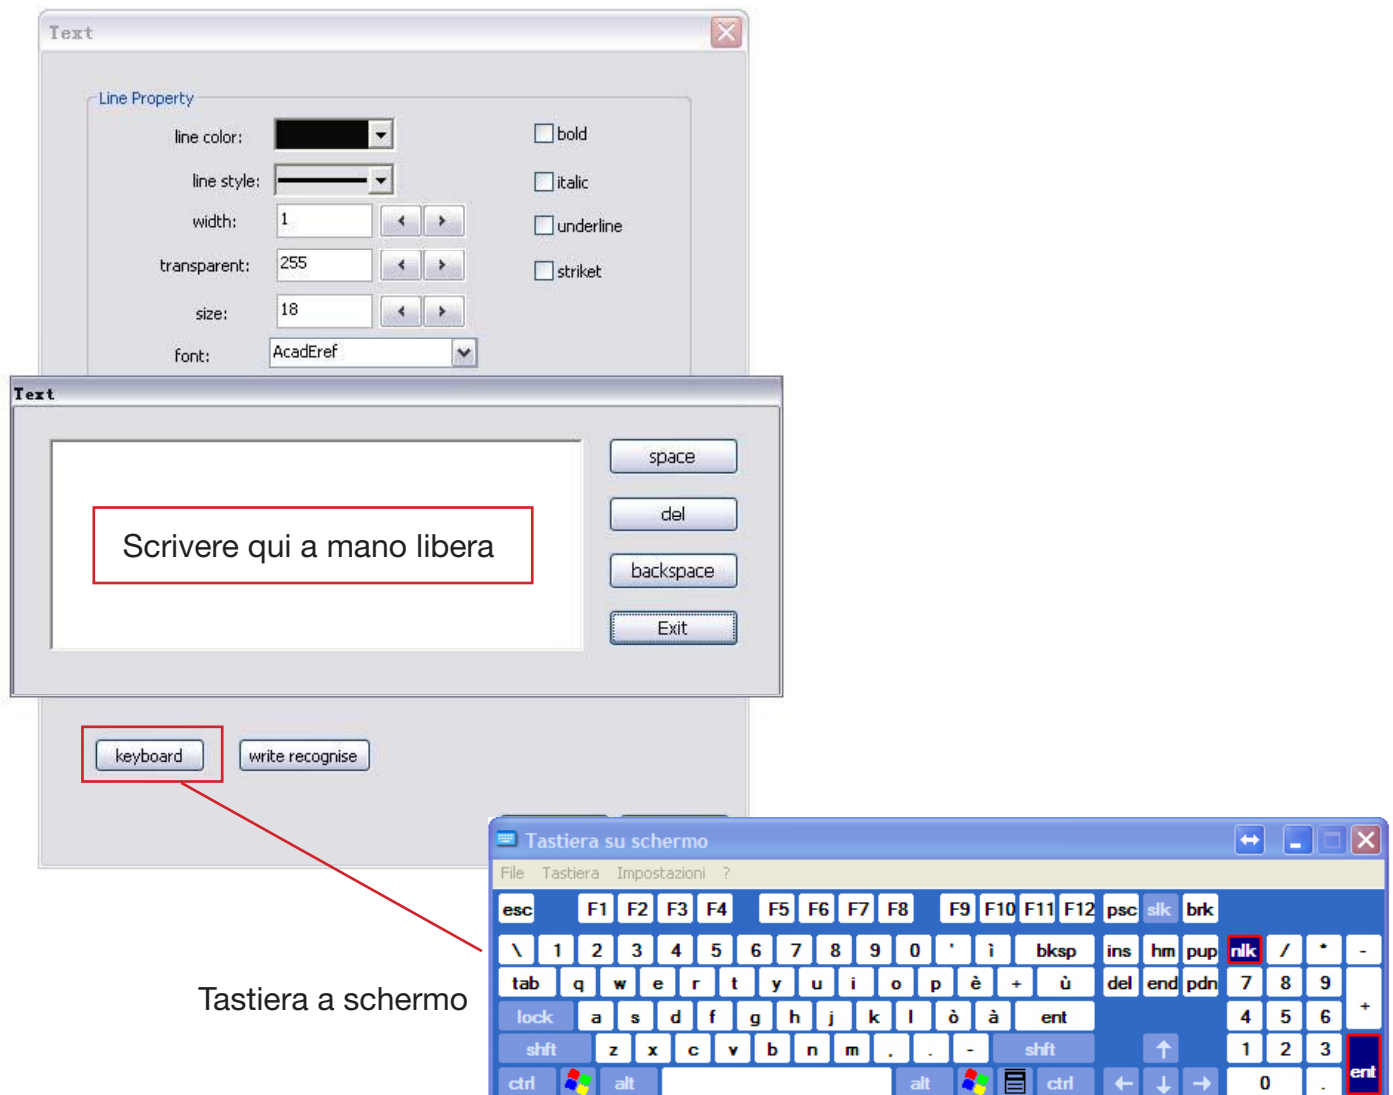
Text

Line Property

line color:

line style:

width: 1

transparent: 255

size: 18

font: AcadEref

bold

italic

underline

striket

Text

Scrivere qui a mano libera

space

del

backspace

Exit

keyboard

write recognise

Tastiera a schermo

Tastiera su schermo

File Tastiera Impostazioni ?

esc F1 F2 F3 F4 F5 F6 F7 F8 F9 F10 F11 F12 psc slk brk

\ 1 2 3 4 5 6 7 8 9 0 ' ì bksp ins hm pup nlk / * -

tab q w e r t y u i o p è + ù del end pdn 7 8 9 +

lock a s d f g h j k l ò à ent 4 5 6

shft z x c v b n m , . - shft 1 2 3 ent

ctrl alt alt ctrl 0 .